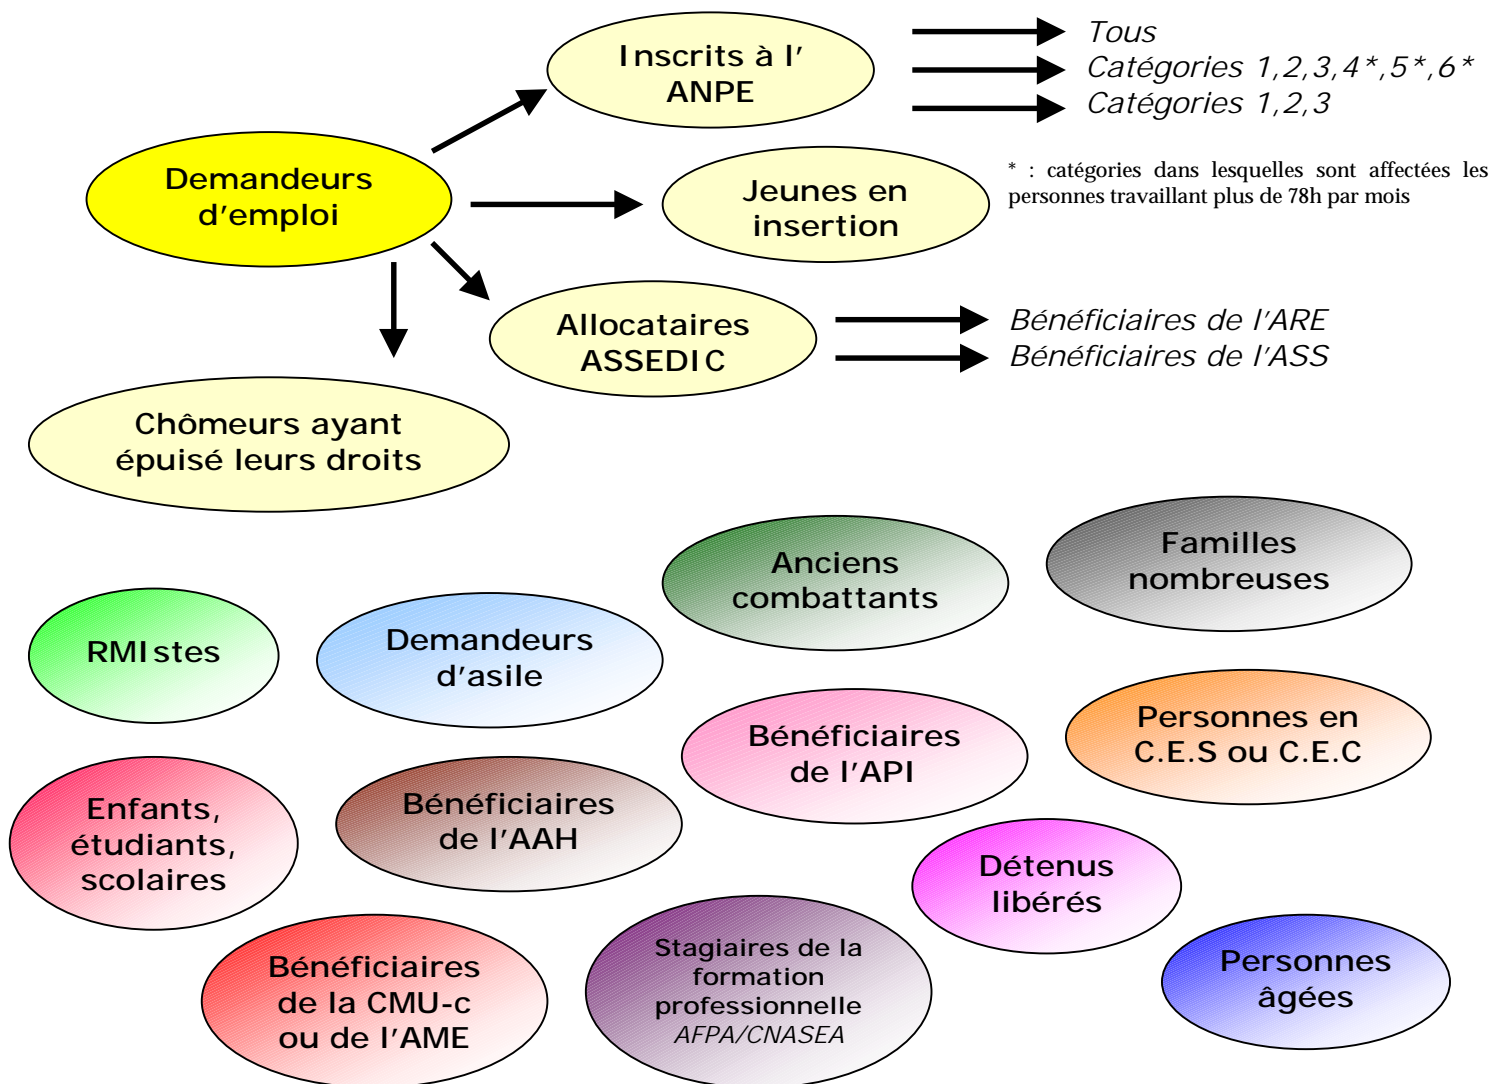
Demandeurs d'emploi

Inscrits à l' ANPE

Tous
Catégories 1,2,3,4*,5*,6*
Catégories 1,2,3

* : catégories dans lesquelles sont affectées les personnes travaillant plus de 78h par mois

Jeunes en insertion

Allocataires ASSEDIC

Bénéficiaires de l'ARE
Bénéficiaires de l'ASS

Chômeurs ayant épuisé leurs droits

Anciens combattants

Familles nombreuses

RMIstes

Demandeurs d'asile

Bénéficiaires de l'API

Personnes en C.E.S ou C.E.C

Enfants, étudiants, scolaires

Bénéficiaires de l'AAH

Détenus libérés

Bénéficiaires de la CMU-c ou de l'AME

Stagiaires de la formation professionnelle AFPA/CNASEA

Personnes âgées